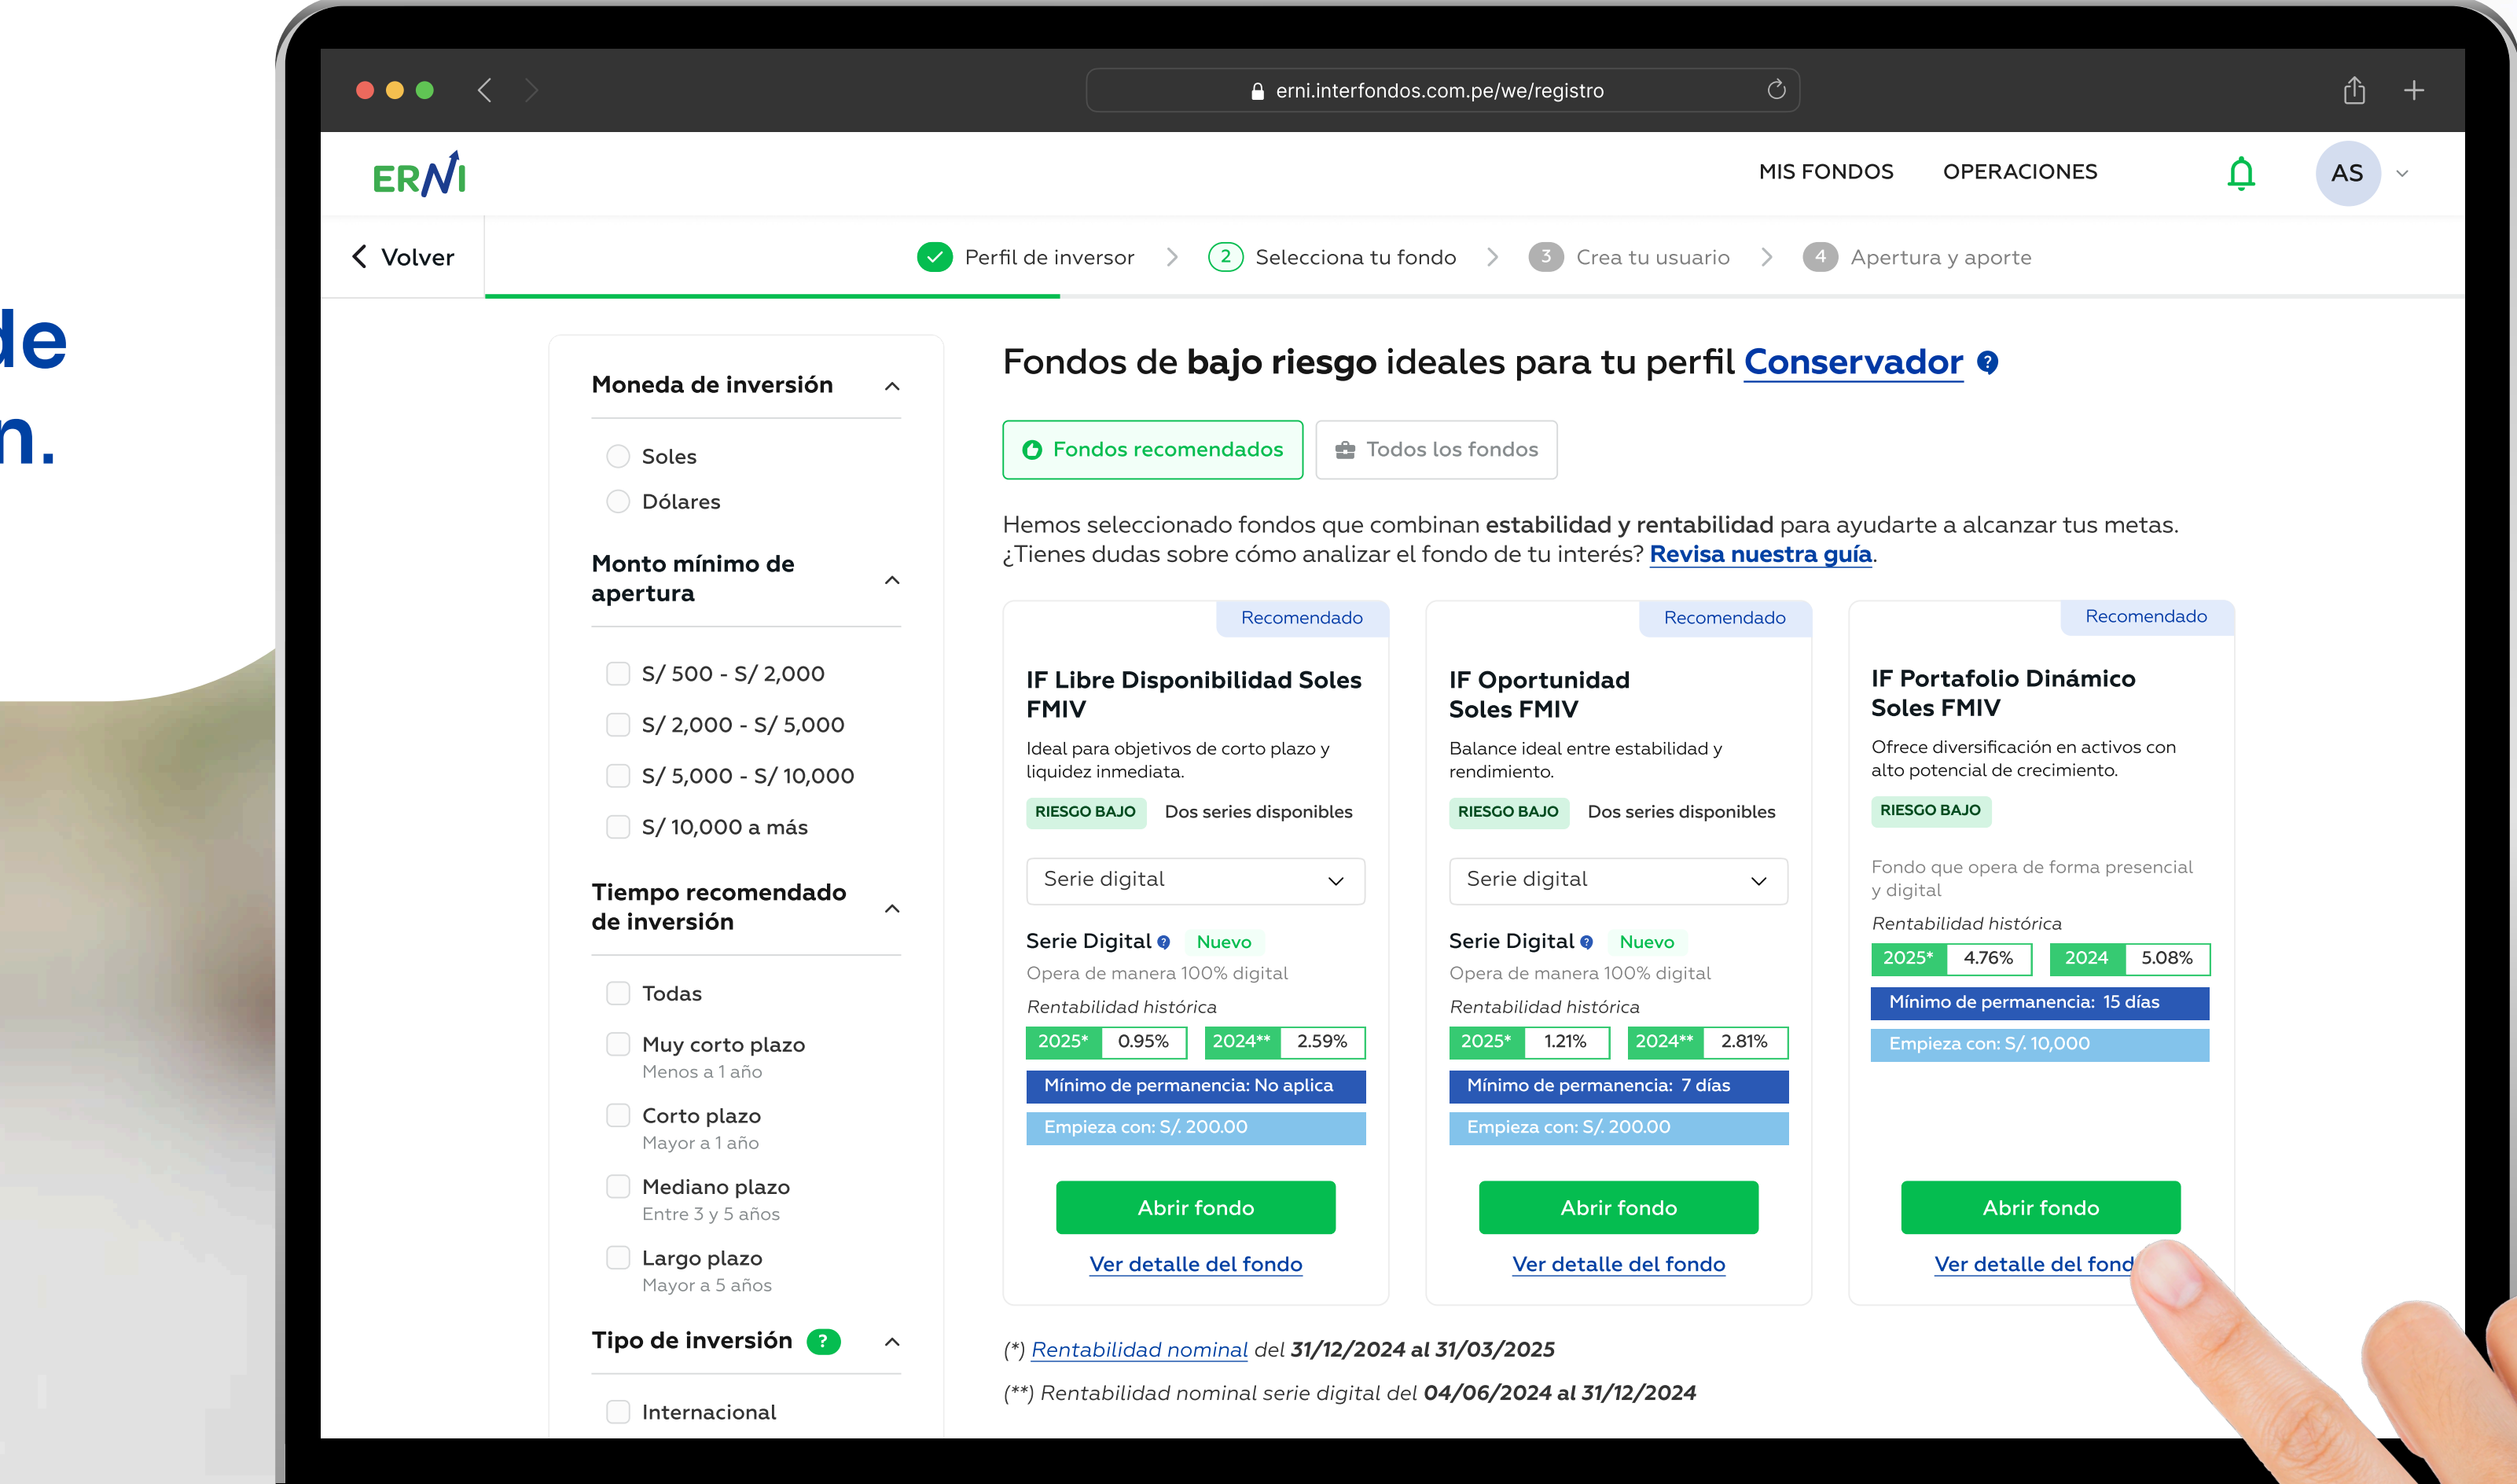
de
n.

erni.interfondos.com.pe/we/registro

ERNI

MIS FONDOS OPERACIONES AS

Volver

Perfil de inversor > 2 Selecciona tu fondo > 3 Crea tu usuario > 4 Apertura y aporte

Moneda de inversión

Soles
Dólares

Monto mínimo de apertura

S/ 500 - S/ 2,000
S/ 2,000 - S/ 5,000
S/ 5,000 - S/ 10,000
S/ 10,000 a más

Tiempo recomendado de inversión

Todas
Muy corto plazo
Menos a 1 año
Corto plazo
Mayor a 1 año
Mediano plazo
Entre 3 y 5 años
Largo plazo
Mayor a 5 años

Tipo de inversión ?

Internacional

Fondos de **bajo riesgo** ideales para tu perfil Conservador

Fondos recomendados Todos los fondos

Hemos seleccionado fondos que combinan **estabilidad y rentabilidad** para ayudarte a alcanzar tus metas. ¿Tienes dudas sobre cómo analizar el fondo de tu interés? Revisa nuestra guía.

Recomendado

IF Libre Disponibilidad Soles FMIV

Ideal para objetivos de corto plazo y liquidez inmediata.

RIESGO BAJO Dos series disponibles

Serie digital

Serie Digital Nuevo

Opera de manera 100% digital

Rentabilidad histórica

| 2025* | 0.95% | 2024** | 2.59% |
|---|---|---|---|

Mínimo de permanencia: No aplica

Empieza con: S/. 200.00

Abrir fondo

Ver detalle del fondo

Recomendado

IF Oportunidad Soles FMIV

Balance ideal entre estabilidad y rendimiento.

RIESGO BAJO Dos series disponibles

Serie digital

Serie Digital Nuevo

Opera de manera 100% digital

Rentabilidad histórica

| 2025* | 1.21% | 2024** | 2.81% |
|---|---|---|---|

Mínimo de permanencia: 7 días

Empieza con: S/. 200.00

Abrir fondo

Ver detalle del fondo

Recomendado

IF Portafolio Dinámico Soles FMIV

Ofrece diversificación en activos con alto potencial de crecimiento.

RIESGO BAJO

Fondo que opera de forma presencial y digital

Rentabilidad histórica

| 2025* | 4.76% | 2024 | 5.08% |
|---|---|---|---|

Mínimo de permanencia: 15 días

Empieza con: S/. 10,000

Abrir fondo

Ver detalle del fond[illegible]

(*) Rentabilidad nominal del **31/12/2024 al 31/03/2025**

(**) Rentabilidad nominal serie digital del **04/06/2024 al 31/12/2024**